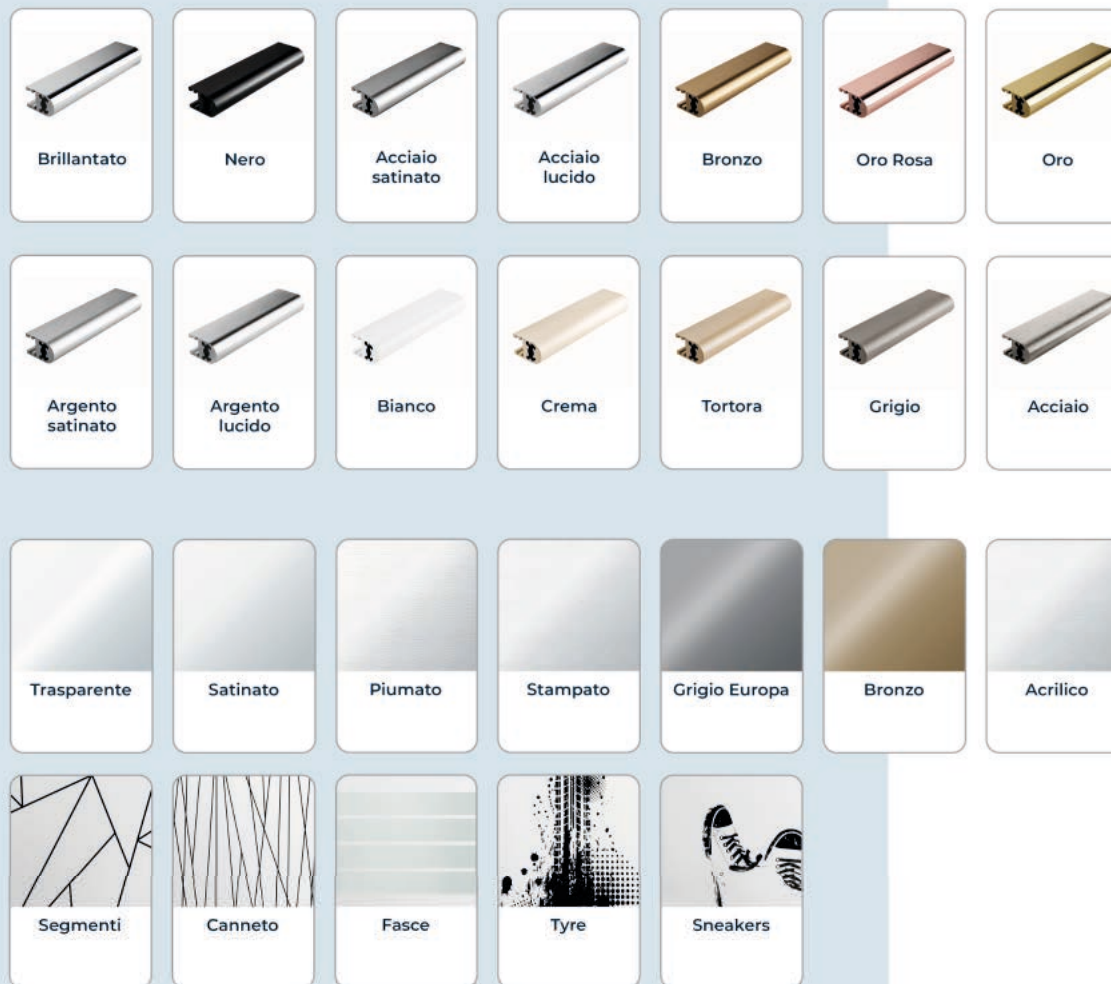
Brillantato

Nero

Acciaio satinato

Acciaio lucido

Bronzo

Oro Rosa

Oro

Argento satinato

Argento lucido

Bianco

Crema

Tortora

Grigio

Acciaio

Trasparente

Satinato

Piumato

Stampato

Grigio Europa

Bronzo

Acrilico

Segmenti

Canneto

Fasce

Tyre

Sneakers